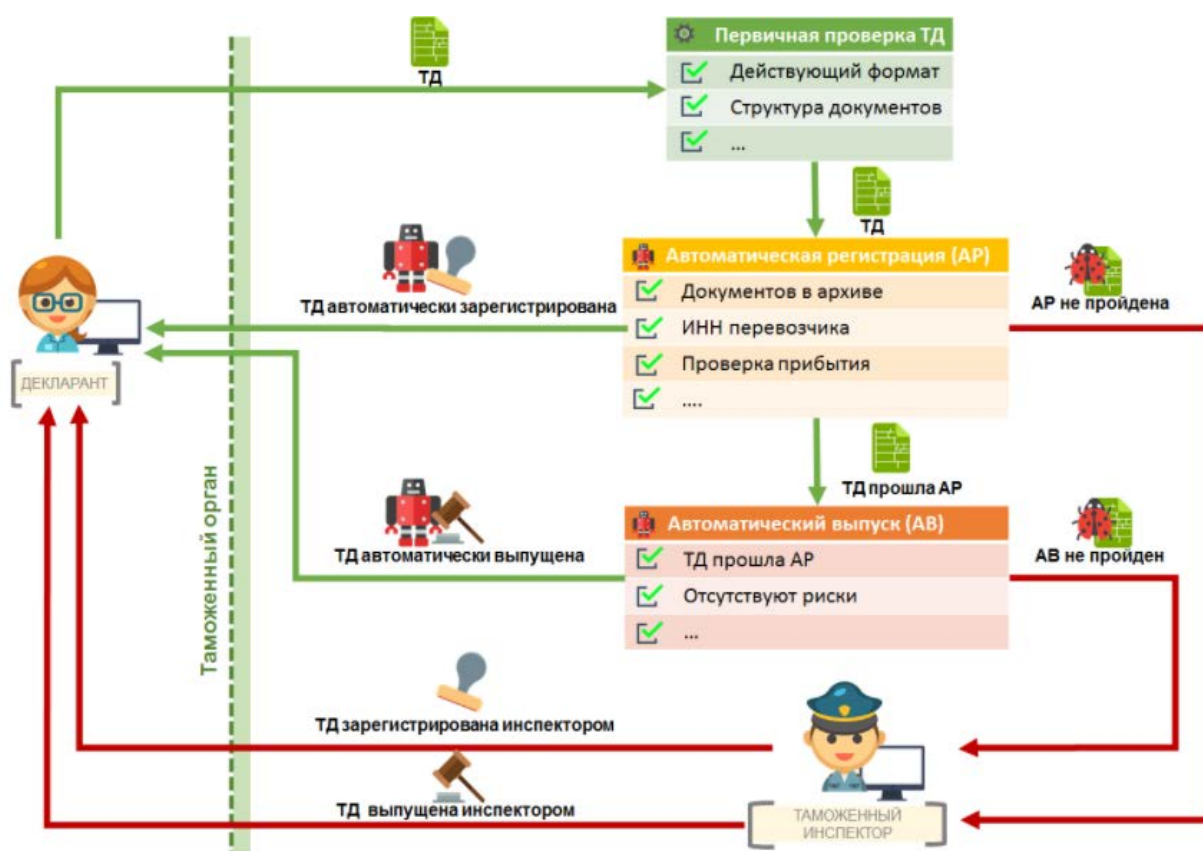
ТД

Первичная проверка ТД

Действующий формат

Структура документов

...

ТД

Автоматическая регистрация (АР)

ТД автоматически зарегистрирована

Документов в архиве

ИНН перевозчика

Проверка прибытия

....

АР не пройдена

ДЕКЛАРАНТ

Таможенный орган

ТД прошла АР

Автоматический выпуск (АВ)

ТД автоматически выпущена

ТД прошла АР

Отсутствуют риски

...

АВ не пройден

ТД зарегистрирована инспектором

ТД выпущена инспектором

ТАМОЖЕННЫЙ ИНСПЕКТОР